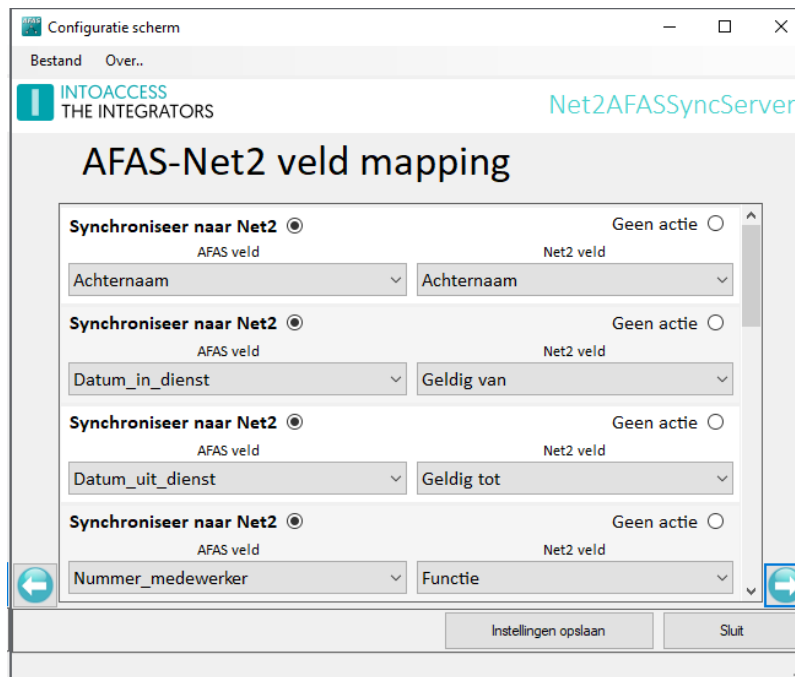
Configuratie scherm

Bestand Over..

INTOACCESS
THE INTEGRATORS

Net2AFASSyncServer

AFAS-Net2 veld mapping

Synchroniseer naar Net2 Geen actie
AFAS veld Net2 veld
Achternaam Achternaam

Synchroniseer naar Net2 Geen actie
AFAS veld Net2 veld
Datum_in_dienst Geldig van

Synchroniseer naar Net2 Geen actie
AFAS veld Net2 veld
Datum_uit_dienst Geldig tot

Synchroniseer naar Net2 Geen actie
AFAS veld Net2 veld
Nummer_medewerker Functie

Instellingen opslaan Sluit